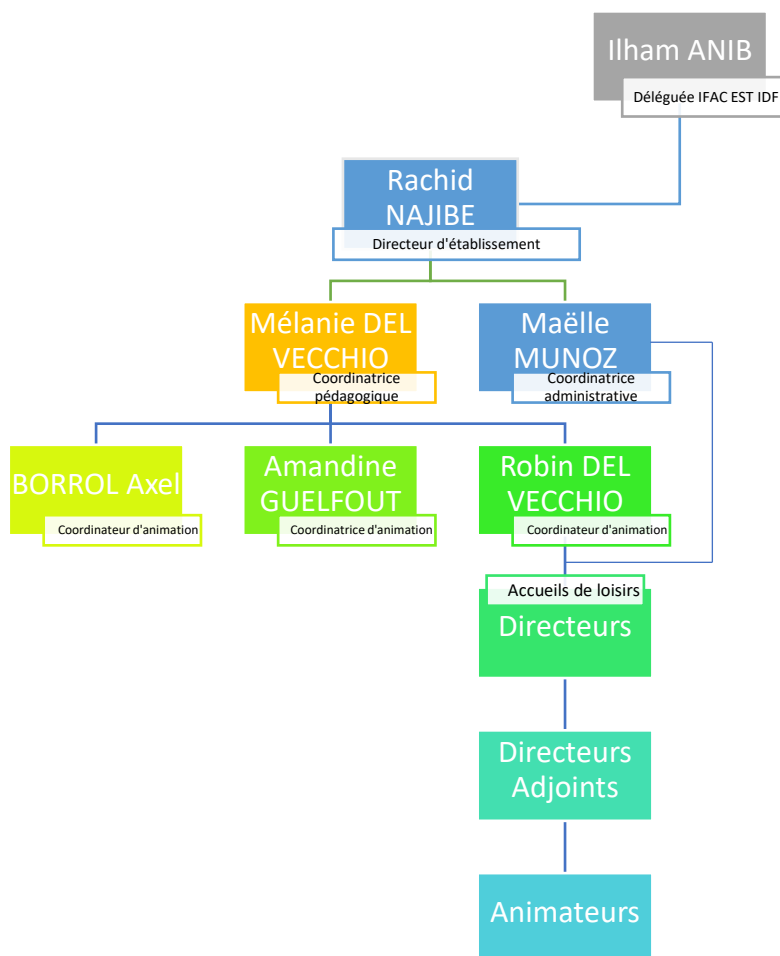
Ilham ANIB
Déléguée IFAC EST IDF

Rachid NAJIBE
Directeur d'établissement

Mélanie DEL VECCHIO
Coordinatrice pédagogique

Maëlle MUNOZ
Coordinatrice administrative

BORROL Axel
Coordinateur d'animation

Amandine GUELFOUT
Coordinatrice d'animation

Robin DEL VECCHIO
Coordinateur d'animation

Accueils de loisirs
Directeurs

Directeurs Adjoints

Animateurs